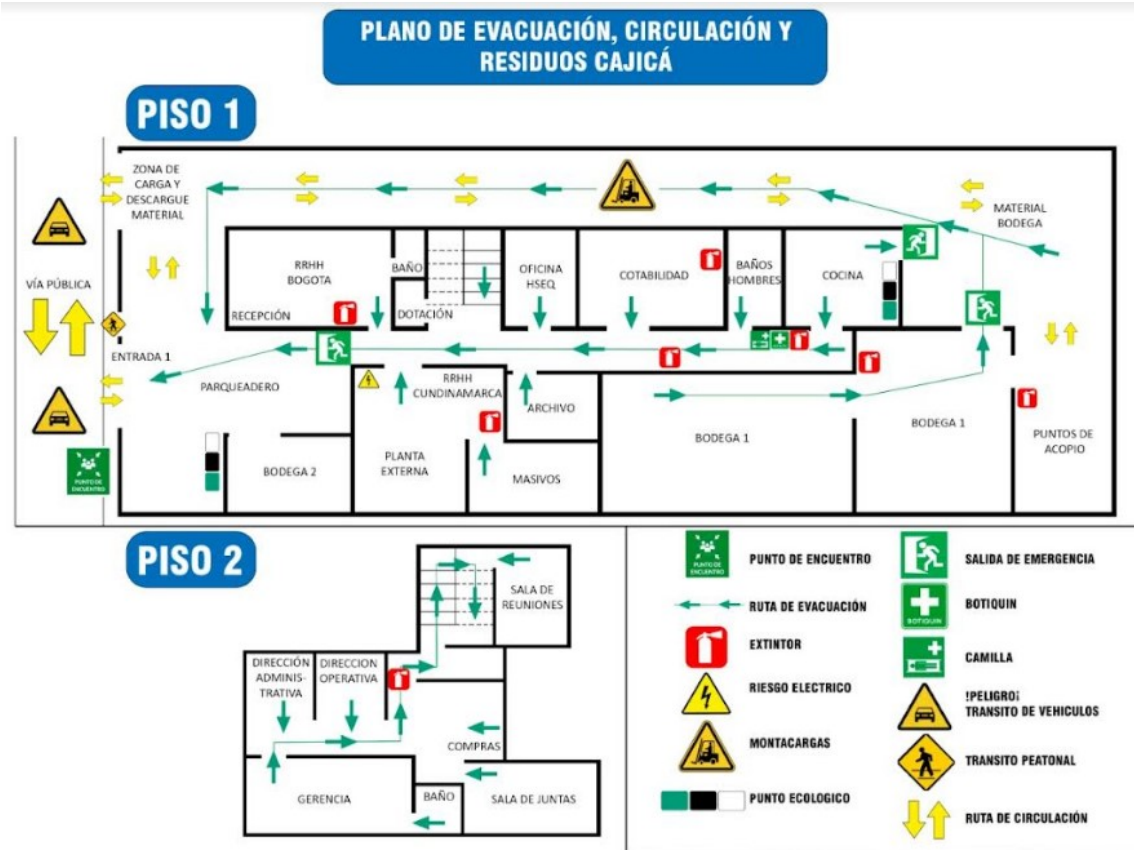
PLANO DE EVACUACIÓN, CIRCULACIÓN Y RESIDUOS CAJICÁ

PISO 1

ZONA DE CARGA Y DESCARGUE MATERIAL

MATERIAL BODEGA

RRHH BOGOTA

BAÑO

OFICINA HSEQ

COTABILIDAD

BAÑOS HOMBRES

COCINA

RECEPCIÓN

DOTACIÓN

VÍA PÚBLICA

ENTRADA 1

PARQUEADERO

RRHH CUNDINAMARCA

ARCHIVO

BODEGA 1

BODEGA 1

PUNTOS DE ACOPIO

BODEGA 2

PLANTA EXTERNA

MASIVOS

PUNTO DE ENCUENTRO

PISO 2

SALA DE REUNIONES

DIRECCIÓN ADMINIS-TRATIVA

DIRECCION OPERATIVA

COMPRAS

GERENCIA

BAÑO

SALA DE JUNTAS

PUNTO DE ENCUENTRO

RUTA DE EVACUACIÓN

EXTINTOR

RIESGO ELECTRICO

MONTACARGAS

PUNTO ECOLOGICO

SALIDA DE EMERGENCIA

BOTIQUIN

BOTIQUIN

CAMILLA

!PELIGRO¡ TRANSITO DE VEHICULOS

TRANSITO PEATONAL

RUTA DE CIRCULACIÓN